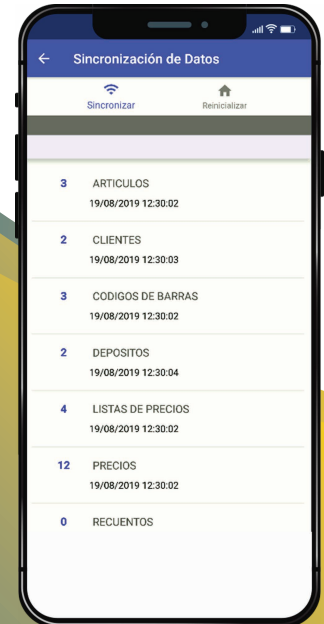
Sincronización de Datos

Sincronizar
Reinicializar

3 ARTICULOS
19/08/2019 12:30:02

2 CLIENTES
19/08/2019 12:30:03

3 CODIGOS DE BARRAS
19/08/2019 12:30:02

2 DEPOSITOS
19/08/2019 12:30:04

4 LISTAS DE PRECIOS
19/08/2019 12:30:02

12 PRECIOS
19/08/2019 12:30:02

0 RECUENTOS